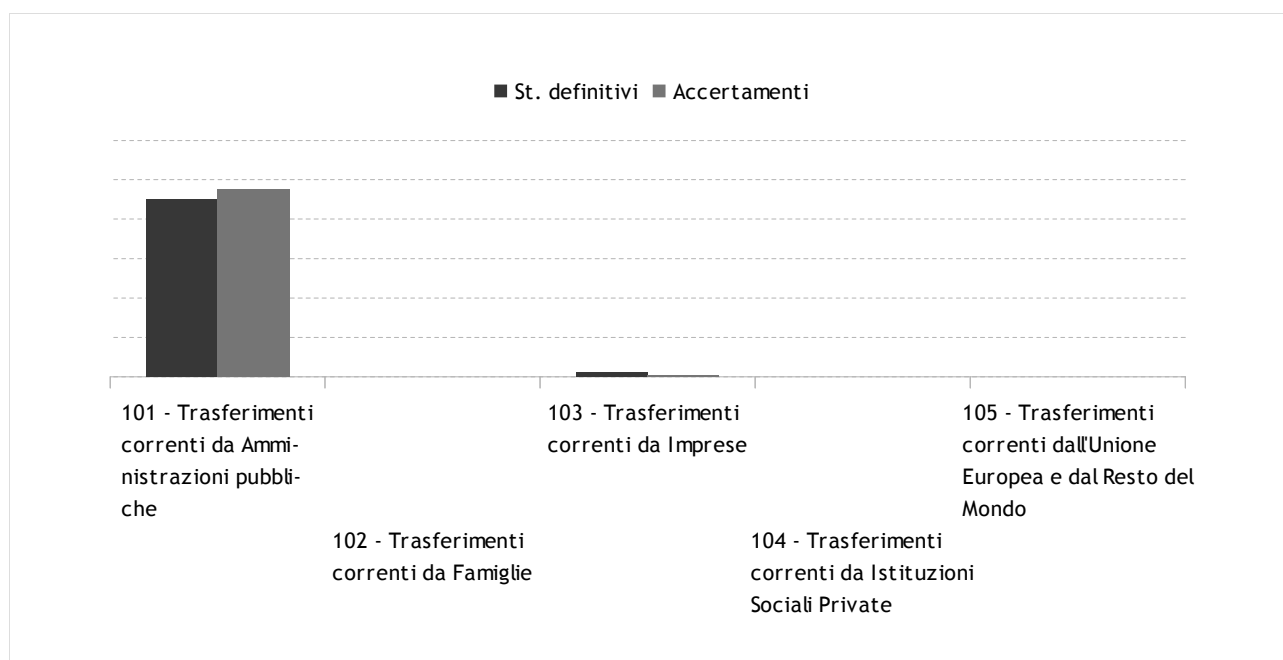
■ St. definitivi ■ Accertamenti

101 - Trasferimenti correnti da Amministrazioni pubbliche

102 - Trasferimenti correnti da Famiglie

103 - Trasferimenti correnti da Imprese

104 - Trasferimenti correnti da Istituzioni Sociali Private

105 - Trasferimenti correnti dall'Unione Europea e dal Resto del Mondo